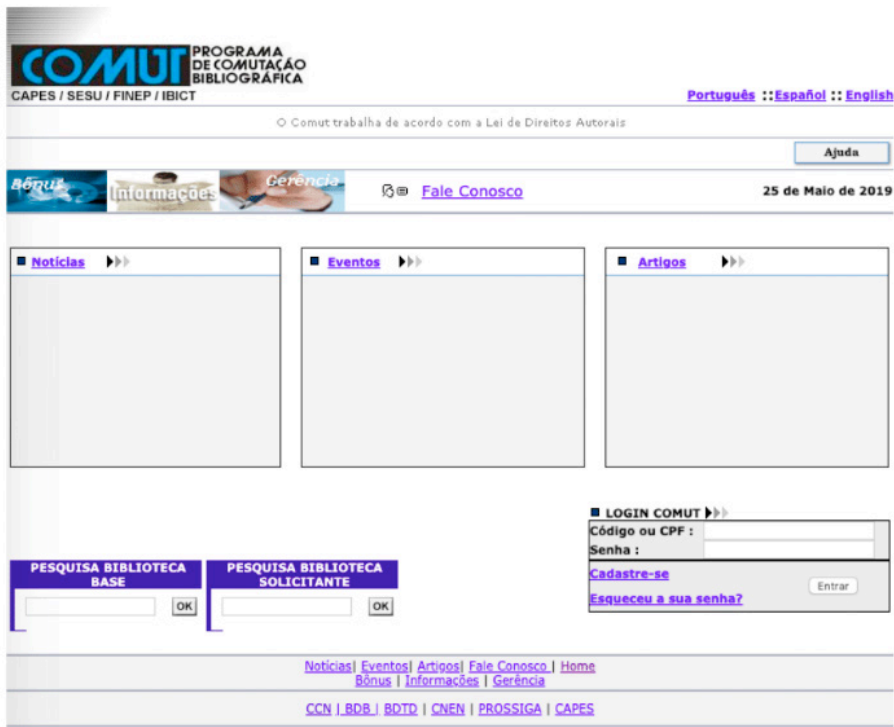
COMUT PROGRAMA DE COMUTAÇÃO BIBLIOGRÁFICA
CAPES / SESU / FINEP / IBICT

Português :: Español :: English

O Comut trabalha de acordo com a Lei de Direitos Autorais

Ajuda

Bônus Informações Gerência

Fale Conosco

25 de Maio de 2019

Notícias

Eventos

Artigos

LOGIN COMUT

| Código ou CPF : | |
|---|---|
| Senha : | |

Cadastre-se

Esqueceu a sua senha?

Entrar

PESQUISA BIBLIOTECA BASE

OK

PESQUISA BIBLIOTECA SOLICITANTE

OK

Notícias| Eventos| Artigos| Fale Conosco | Home
Bônus | Informações | Gerência

CCN | BDB | BDTD | CNEN | PROSSIGA | CAPES